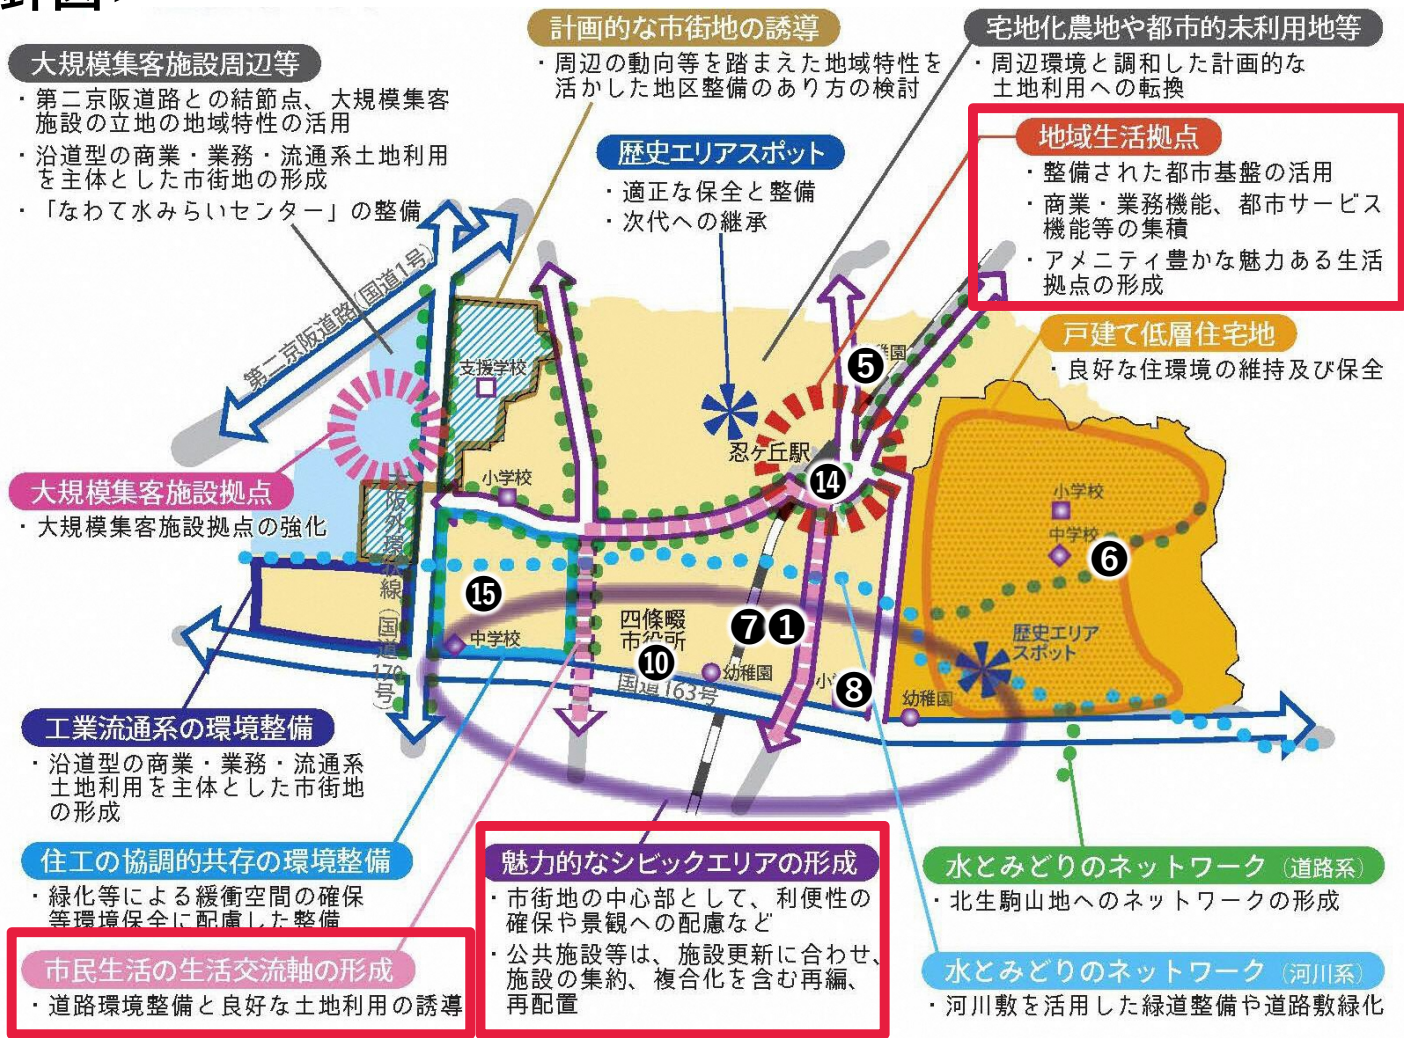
計画

大規模集客施設周辺等
・第二京阪道路との結節点、大規模集客施設の立地の地域特性の活用
・沿道型の商業・業務・流通系土地利用を主体とした市街地の形成
・「なわて水みらいセンター」の整備

計画的な市街地の誘導
・周辺の動向等を踏まえた地域特性を活かした地区整備のあり方の検討

宅地化農地や都市的未利用地等
・周辺環境と調和した計画的な土地利用への転換

歴史エリアスポット
・適正な保全と整備
・次代への継承

地域生活拠点
・整備された都市基盤の活用
・商業・業務機能、都市サービス機能等の集積
・アメニティ豊かな魅力ある生活拠点の形成

戸建て低層住宅地
・良好な住環境の維持及び保全

第二京阪道路(国道1号)
支援学校
小学校
忍ケ丘駅
園
5
14
小学校
中学校
6
大阪外環状線(国道170号)
15
中学校
四條畷市役所
10
7
1
幼稚園
国道163号
小
8
幼稚園
歴史エリアスポット

大規模集客施設拠点
・大規模集客施設拠点の強化

工業流通系の環境整備
・沿道型の商業・業務・流通系土地利用を主体とした市街地の形成

住工の協調的共存の環境整備
・緑化等による緩衝空間の確保等環境保全に配慮した整備

市民生活の生活交流軸の形成
・道路環境整備と良好な土地利用の誘導

魅力的なシビックエリアの形成
・市街地の中心部として、利便性の確保や景観への配慮など
・公共施設等は、施設更新に合わせ、施設の集約、複合化を含む再編、再配置

水とみどりのネットワーク(道路系)
・北生駒山地へのネットワークの形成

水とみどりのネットワーク(河川系)
・河川敷を活用した緑道整備や道路敷緑化